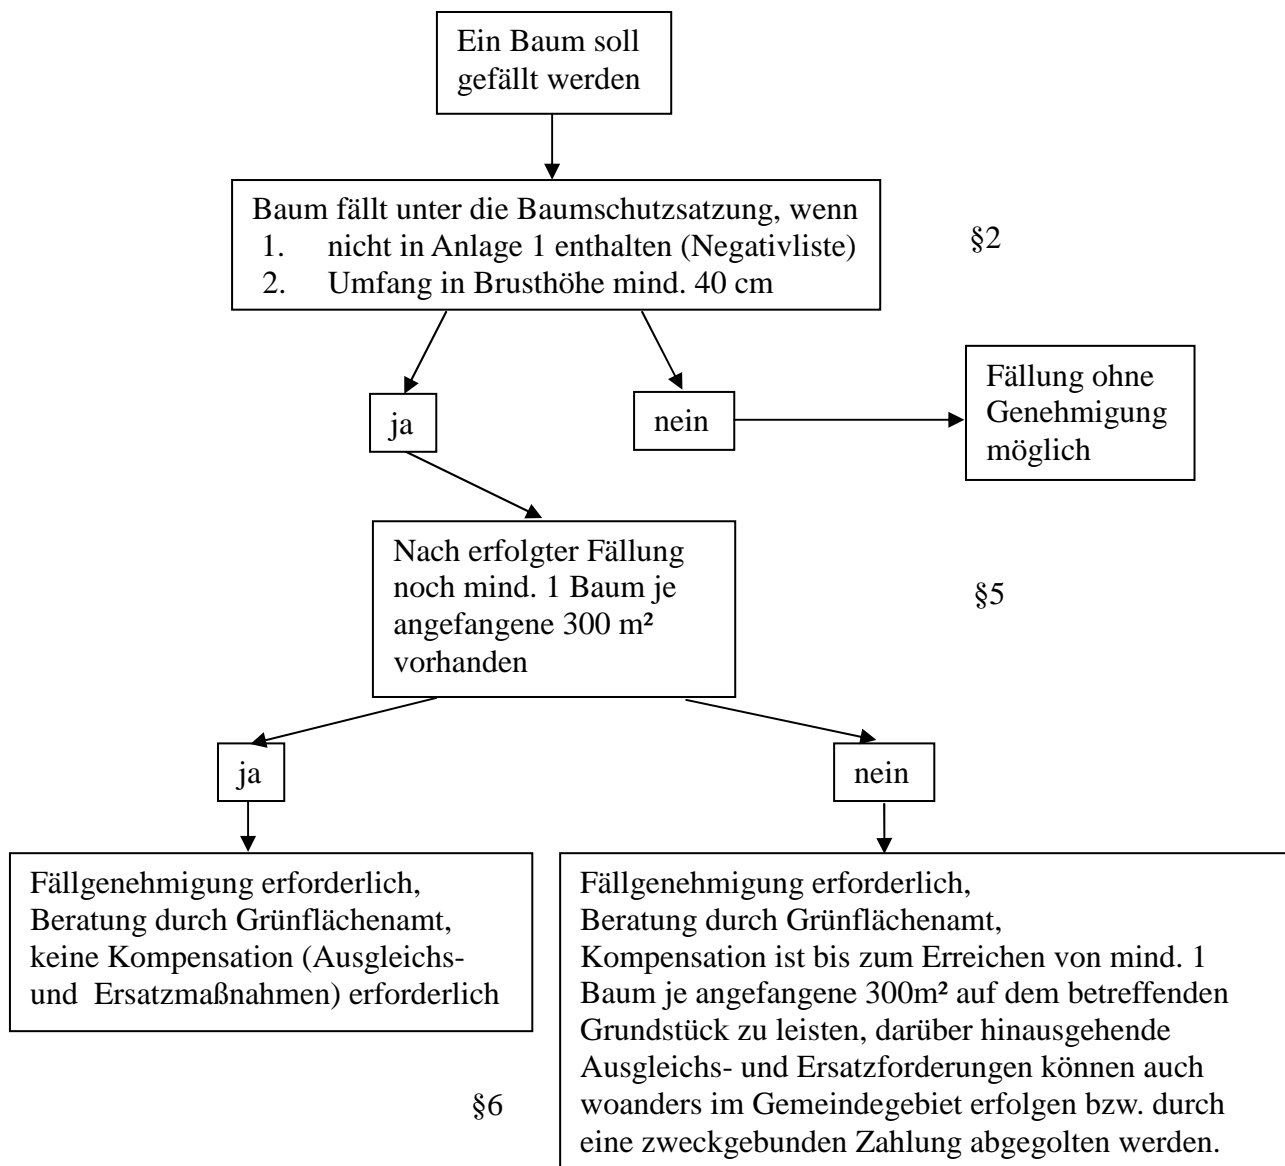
Ein Baum soll gefällt werden

Baum fällt unter die Baumschutzsatzung, wenn
1. nicht in Anlage 1 enthalten (Negativliste)
2. Umfang in Brusthöhe mind. 40 cm

§2

ja

nein

Fällung ohne Genehmigung möglich

Nach erfolgter Fällung noch mind. 1 Baum je angefangene 300 m² vorhanden

§5

ja

nein

Fällgenehmigung erforderlich, Beratung durch Grünflächenamt, keine Kompensation (Ausgleichs- und Ersatzmaßnahmen) erforderlich

Fällgenehmigung erforderlich,
Beratung durch Grünflächenamt,
Kompensation ist bis zum Erreichen von mind. 1 Baum je angefangene 300m² auf dem betreffenden Grundstück zu leisten, darüber hinausgehende Ausgleichs- und Ersatzforderungen können auch woanders im Gemeindegebiet erfolgen bzw. durch eine zweckgebunden Zahlung abgegolten werden.

§6